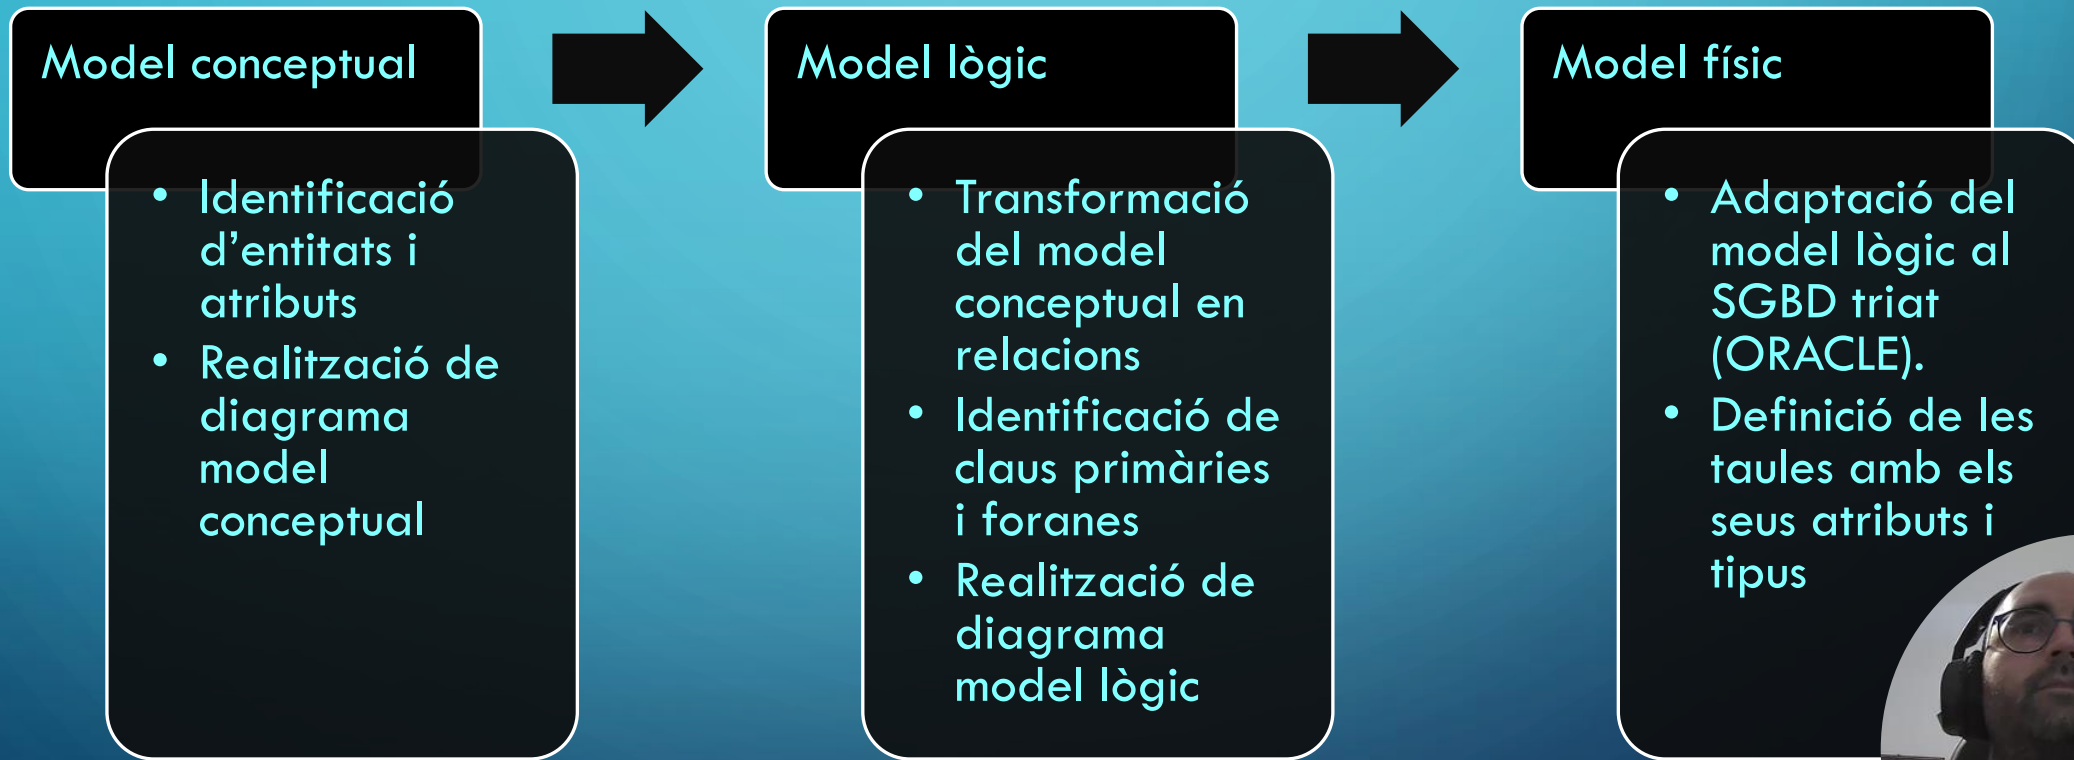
Model conceptual

• Identificació d'entitats i atributs
• Realització de diagrama model conceptual

Model lògic

• Transformació del model conceptual en relacions
• Identificació de claus primàries i foranes
• Realització de diagrama model lògic

Model físic

• Adaptació del model lògic al SGBD triat (ORACLE).
• Definició de les taules amb els seus atributs i tipus